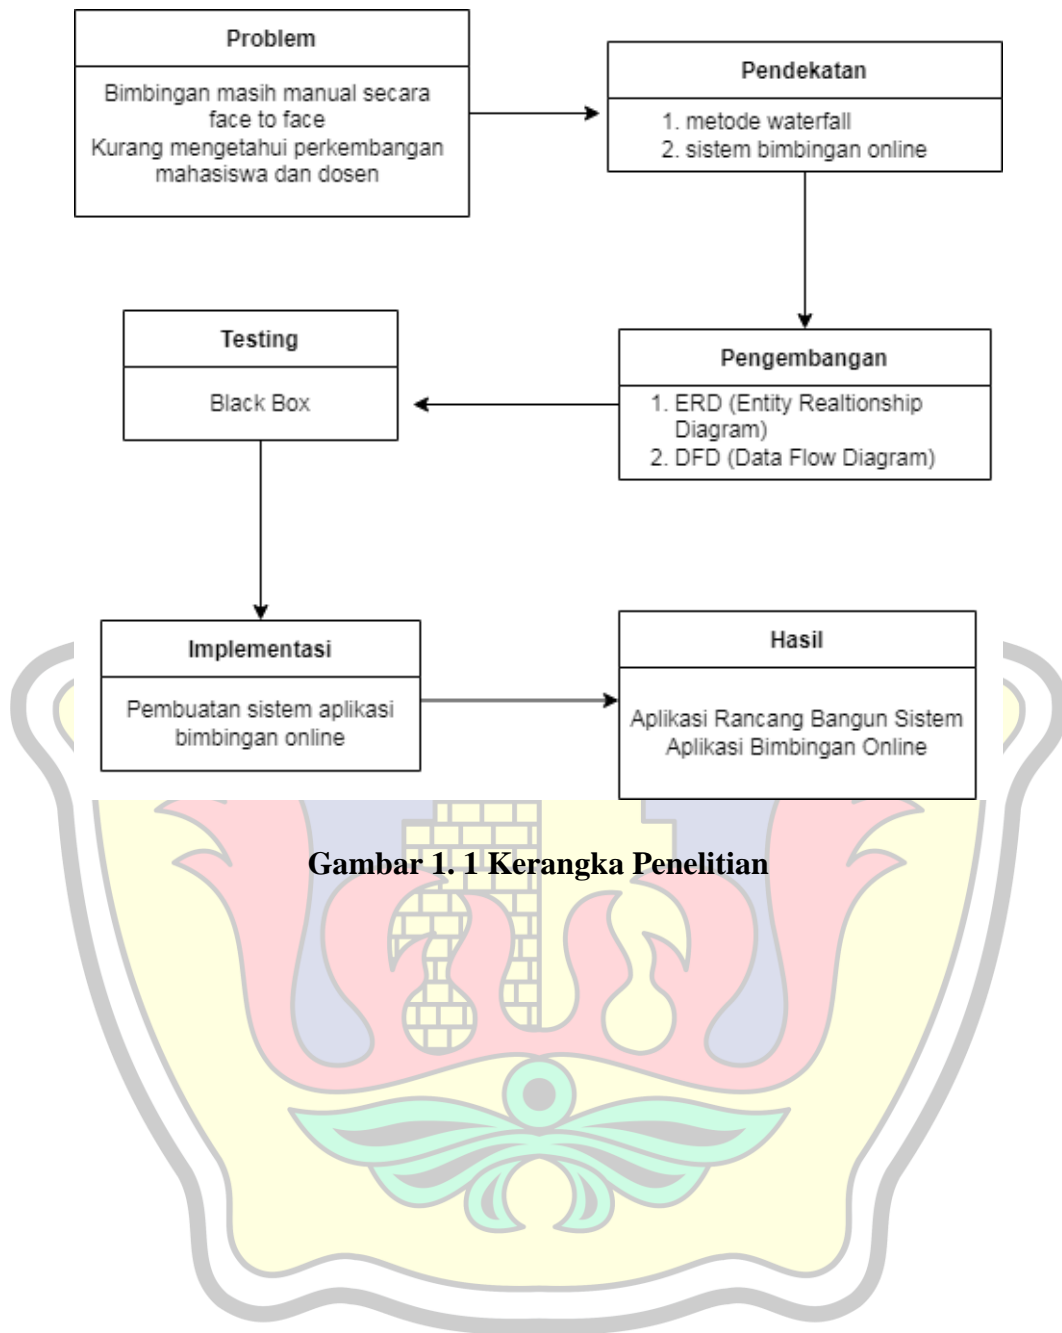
Problem

Bimbingan masih manual secara face to face
Kurang mengetahui perkembangan mahasiswa dan dosen

Pendekatan

1. metode waterfall
2. sistem bimbingan online

Pengembangan

1. ERD (Entity Realtionship Diagram)
2. DFD (Data Flow Diagram)

Testing

Black Box

Implementasi

Pembuatan sistem aplikasi bimbingan online

Hasil

Aplikasi Rancang Bangun Sistem Aplikasi Bimbingan Online

Gambar 1. 1 Kerangka Penelitian